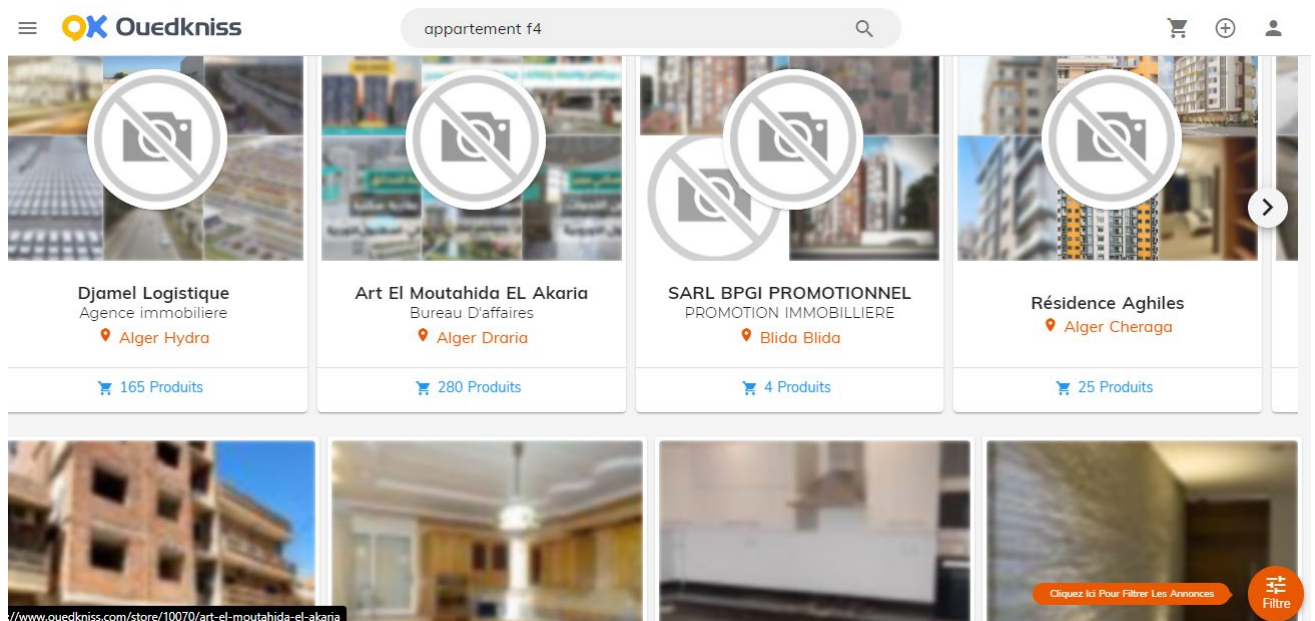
Ouedkniss

appartement f4

Djamel Logistique
Agence immobiliere
Alger Hydra
165 Produits

Art El Moutahida EL Akaria
Bureau D'affaires
Alger Draria
280 Produits

SARL BPGI PROMOTIONNEL
PROMOTION IMMOBILLIERE
Blida Blida
4 Produits

Résidence Aghiles
Alger Cheraga
25 Produits

Cliquez Ici Pour Filtrer Les Annonces
Filtre

://www.ouedkniss.com/store/10070/art-el-moutahida-el-akaria